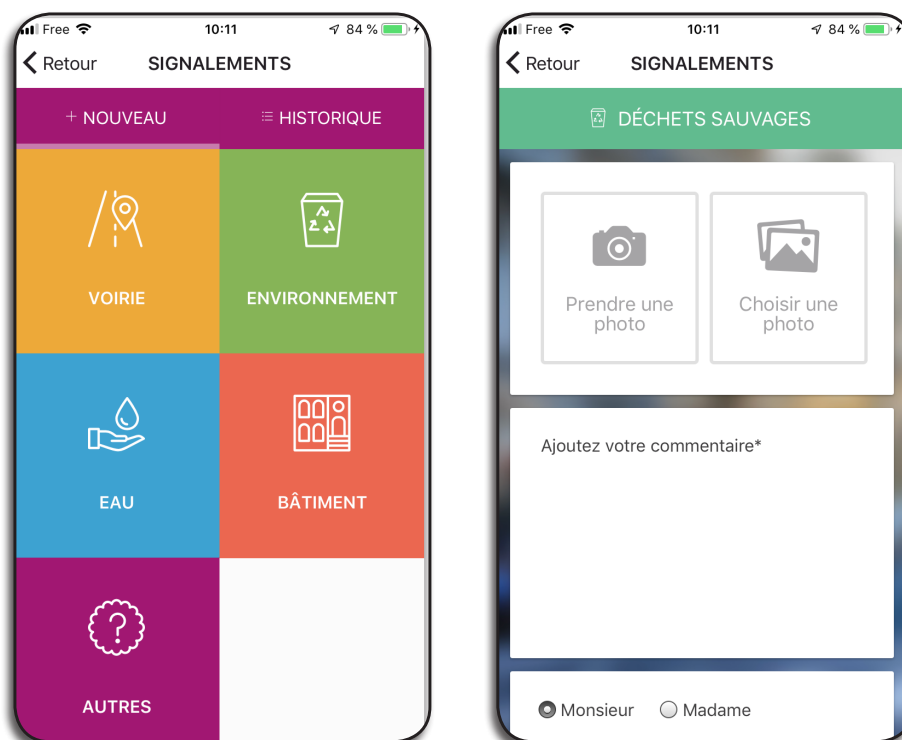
Free 10:11 84 %

Retour SIGNALEMENTS

+ NOUVEAU

HISTORIQUE

VOIRIE

ENVIRONNEMENT

EAU

BÂTIMENT

AUTRES

Free 10:11 84 %

Retour SIGNALEMENTS

DÉCHETS SAUVAGES

Prendre une photo

Choisir une photo

Ajoutez votre commentaire*

Monsieur Madame